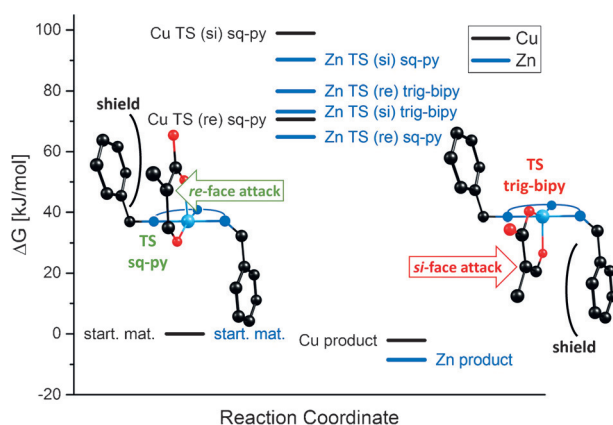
Cu TS (si) sq-py

Cu
Zn

Zn TS (si) sq-py

Zn TS (re) trig-bipy
Zn TS (si) trig-bipy
Cu TS (re) sq-py
Zn TS (re) sq-py

shield

re-face attack

TS
sq-py

TS
trig-bipy

si-face attack

shield

start. mat.
start. mat.

Cu product
Zn product

100
80
60
40
20
0
-20

ΔG [kJ/mol]

Reaction Coordinate